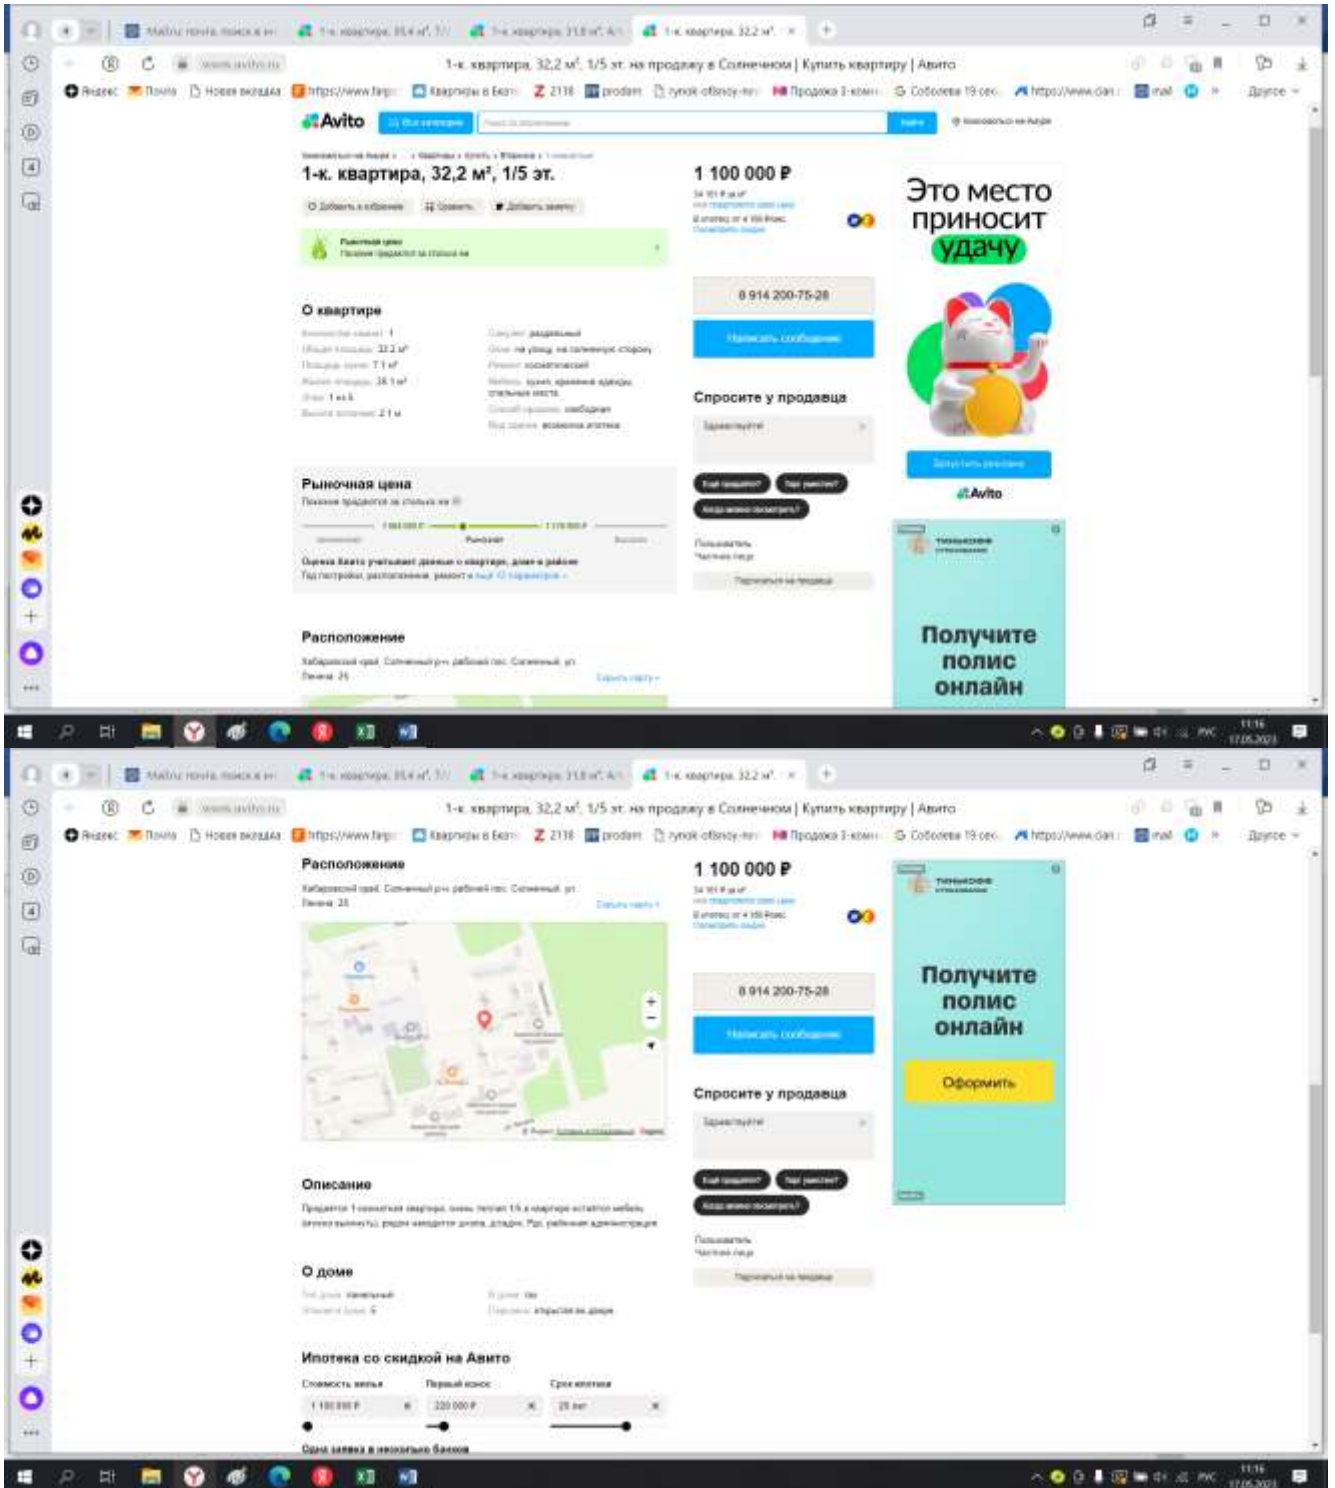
1-к. квартира, 32,2 м², 1/5 эт. на продажу в Солнечном | Купить квартиру | Авито

Яндекс Почта Новая вкладка https://www.farp Квартиры в Екат Z 2118 prodam rynok-ofisnoy-ne Продажа 3-комн Соболева 19 сео https://www.dan mail Другое

Avito

1-к. квартира, 32,2 м², 1/5 эт.

1 100 000 ₽

Это место приносит удачу

Avito

8 914 200-75-28

Написать сообщение

Спросите у продавца

Здравствуйте!

О квартире

Рыночная цена

Расположение

Получите полис онлайн

1-к. квартира, 32,2 м², 1/5 эт. на продажу в Солнечном | Купить квартиру | Авито

Расположение

1 100 000 ₽

8 914 200-75-28

Написать сообщение

Получите полис онлайн

Оформить

Спросите у продавца

Здравствуйте!

Описание

О доме

Ипотека со скидкой на Авито

1 100 000 ₽

220 000 ₽

25 лет

11:16
17.05.2023